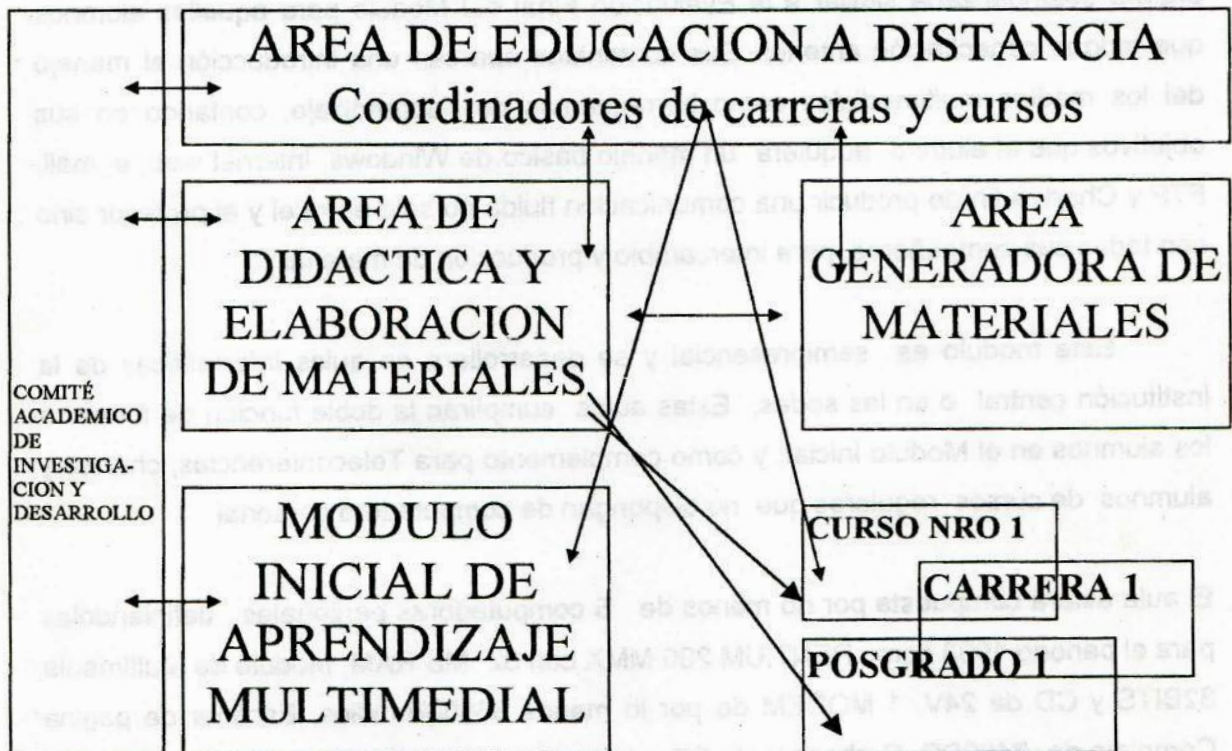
AREA DE EDUCACION A DISTANCIA
Coordinadores de carreras y cursos

AREA DE DIDACTICA Y ELABORACION DE MATERIALES

AREA GENERADORA DE MATERIALES

COMITÉ ACADEMICO DE INVESTIGACION Y DESARROLLO

MODULO INICIAL DE APRENDIZAJE MULTIMEDIAL

CURSO NRO 1

CARRERA 1

POSGRADO 1